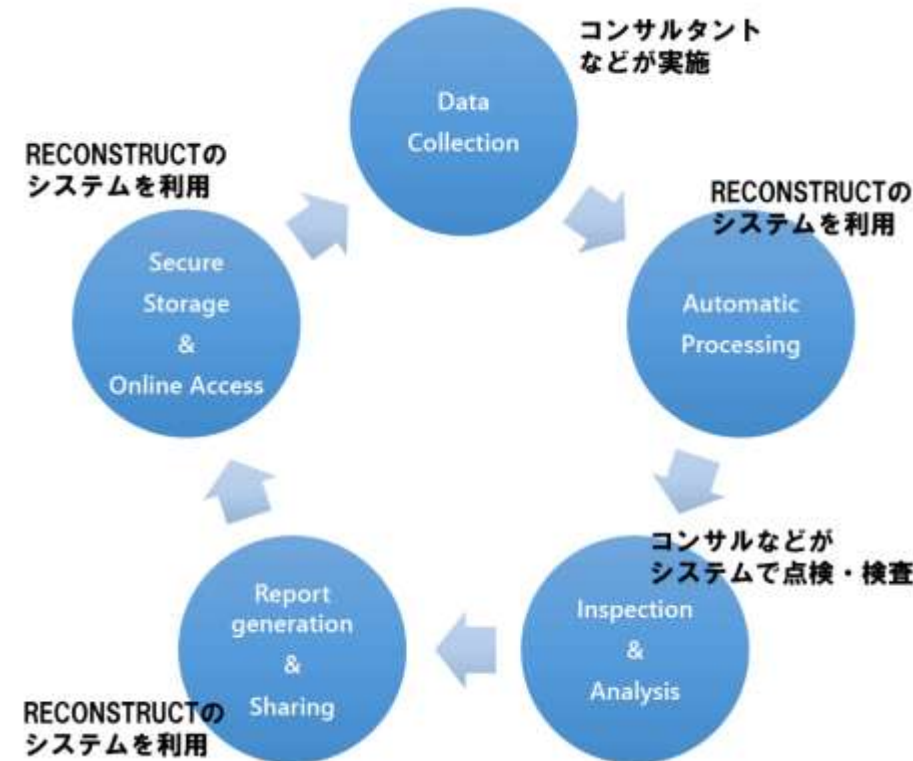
コンサルタント
などが実施

Data Collection

RECONSTRUCTの
システムを利用

Automatic Processing

コンサルなどが
システムで点検・検査

Inspection & Analysis

Report generation & Sharing

RECONSTRUCTの
システムを利用

Secure Storage & Online Access

RECONSTRUCTの
システムを利用